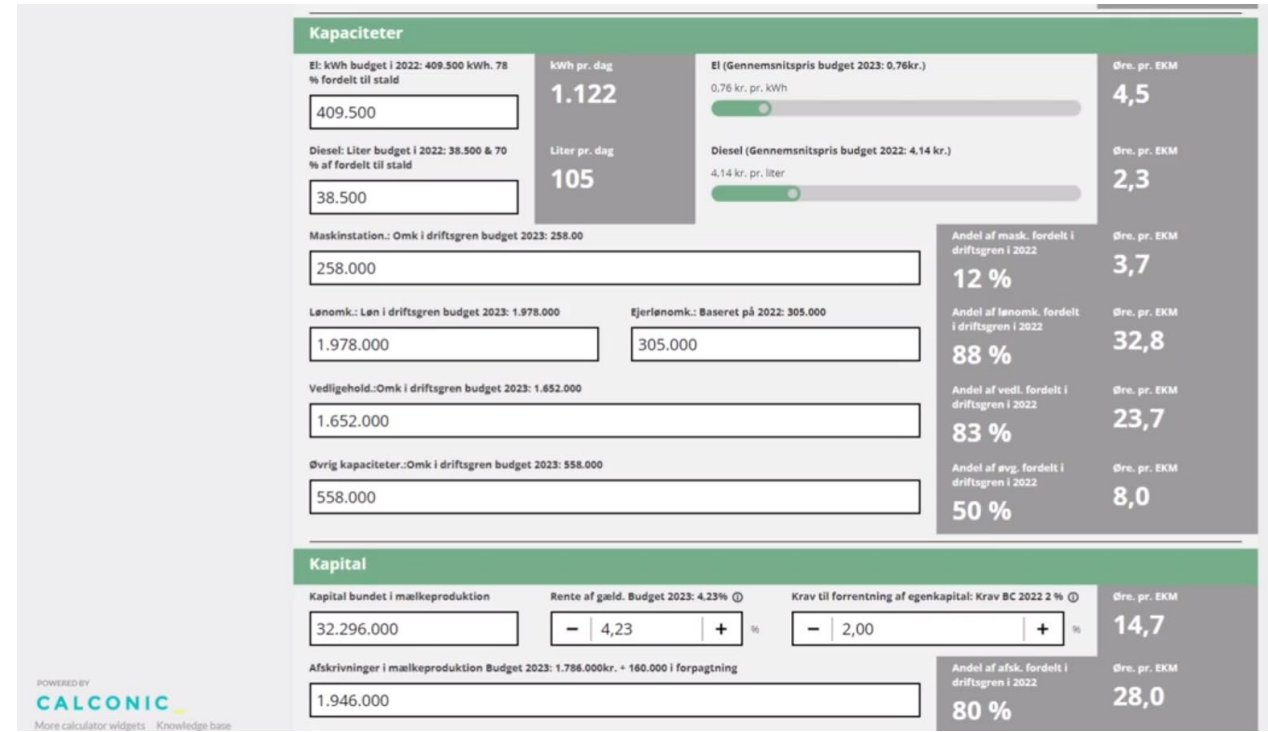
Kapaciteter

El: kWh budget i 2022: 409.500 kWh. 78 % fordelt til stald

409.500

kWh pr. dag
1.122

El (Gennemsnitspris budget 2023: 0,76kr.)
0,76 kr. pr. kWh

Øre. pr. EKM
4,5

Diesel: Liter budget i 2022: 38.500 & 70 % af fordelt til stald

38.500

Liter pr. dag
105

Diesel (Gennemsnitspris budget 2022: 4,14 kr.)
4,14 kr. pr. liter

Øre. pr. EKM
2,3

Maskinstation.: Omk i driftsgren budget 2023: 258.00

258.000

Andel af mask. fordelt i driftsgren i 2022
12 %

Øre. pr. EKM
3,7

Lønomk.: Løn i driftsgren budget 2023: 1.978.000

1.978.000

Ejerlønomk.: Baseret på 2022: 305.000

305.000

Andel af lønomk. fordelt i driftsgren i 2022
88 %

Øre. pr. EKM
32,8

Vedligehold.:Omk i driftsgren budget 2023: 1.652.000

1.652.000

Andel af vedl. fordelt i driftsgren i 2022
83 %

Øre. pr. EKM
23,7

Øvrig kapaciteter.:Omk i driftsgren budget 2023: 558.000

558.000

Andel af øvg. fordelt i driftsgren i 2022
50 %

Øre. pr. EKM
8,0

Kapital

Kapital bundet i mælkeproduktion

32.296.000

Rente af gæld. Budget 2023: 4,23%

− 4,23 + %

Krav til forrentning af egenkapital: Krav BC 2022 2 %

− 2,00 + %

Øre. pr. EKM
14,7

Afskrivninger i mælkeproduktion Budget 2023: 1.786.000kr. + 160.000 i forpagtning

1.946.000

Andel af afsk. fordelt i driftsgren i 2022
80 %

Øre. pr. EKM
28,0

POWERED BY
CALCONIC
More calculator widgets Knowledge base